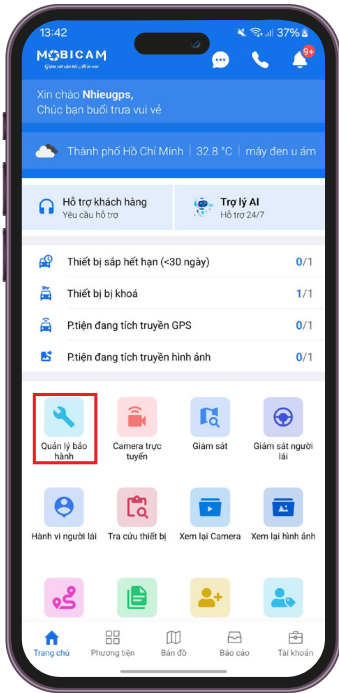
13:42

37%

MOBICAM

Giám sát tận tâm - An toàn mọi nẻo

9+

Xin chào **Nhieugps**,
Chúc bạn buổi trưa vui vẻ

Thành phố Hồ Chí Minh | 32.8 °C | mây đen u ám

Hỗ trợ khách hàng
Yêu cầu hỗ trợ

Trợ lý AI
Hỗ trợ 24/7

Thiết bị sắp hết hạn (<30 ngày) 0/1

Thiết bị bị khoá 1/1

P.tiện đang tích truyền GPS 0/1

P.tiện đang tích truyền hình ảnh 0/1

Quản lý bảo hành

Camera trực tuyến

Giám sát

Giám sát người lái

Hành vi người lái

Tra cứu thiết bị

Xem lại Camera

Xem lại hình ảnh

Trang chủ

Phương tiện

Bản đồ

Báo cáo

Tài khoản